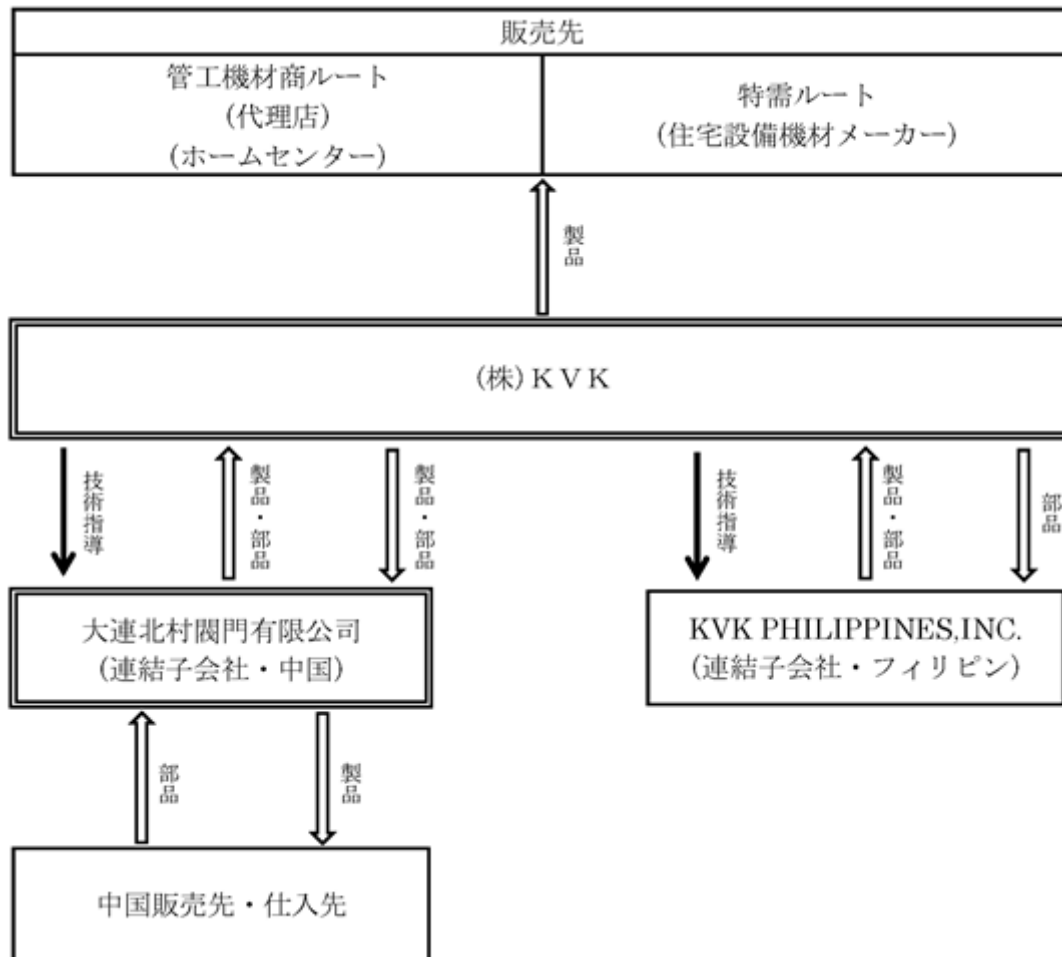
販売先

管工機材商ルート
(代理店)
(ホームセンター)

特需ルート
(住宅設備機材メーカー)

製品

(株) K V K

技術指導

製品・部品

製品・部品

技術指導

製品・部品

部品

大連北村閥門有限公司
(連結子会社・中国)

KVK PHILIPPINES,INC.
(連結子会社・フィリピン)

部品

製品

中国販売先・仕入先